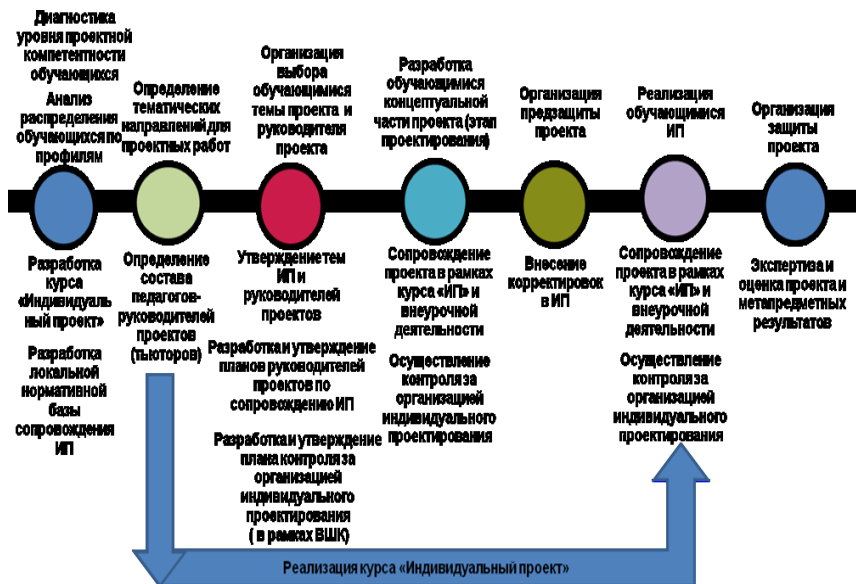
Диагностика уровня проектной компетентности обучающихся

Анализ распределения обучающихся по профилям

Определение тематических направлений для проектных работ

Организация выбора обучающимися темы проекта и руководителя проекта

Разработка обучающимися концептуальной части проекта (этап проектирования)

Организация предзащиты проекта

Реализация обучающимися ИП

Организация защиты проекта

Разработка курса «Индивидуальный проект»

Разработка локальной нормативной базы сопровождения ИП

Определение состава педагогов-руководителей проектов (тьюторов)

Утверждение тем ИП и руководителей проектов

Разработка и утверждение планов руководителей проектов по сопровождению ИП

Разработка и утверждение плана контроля за организацией индивидуального проектирования ( в рамках ВШК)

Сопровождение проекта в рамках курса «ИП» и внеурочной деятельности

Осуществление контроля за организацией индивидуального проектирования

Внесение корректировок в ИП

Сопровождение проекта в рамках курса «ИП» и внеурочной деятельности

Осуществление контроля за организацией индивидуального проектирования

Экспертиза и оценка проекта и метапредметных результатов

Реализация курса «Индивидуальный проект»